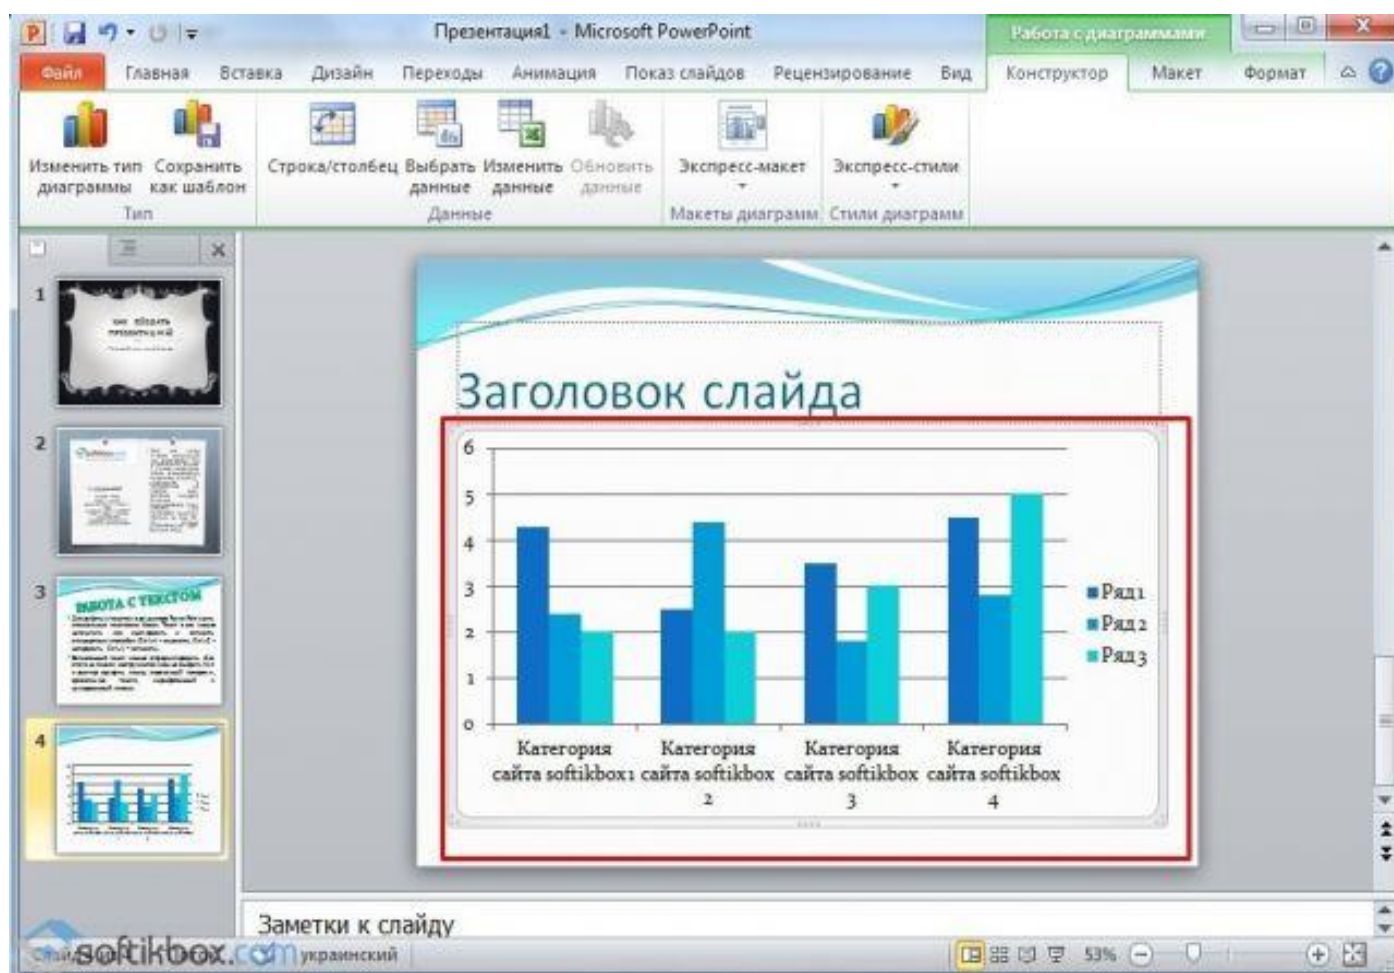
Презентация1 - Microsoft PowerPoint

Работа с диаграммами

Файл Главная Вставка Дизайн Переходы Анимация Показ слайдов Рецензирование Вид Конструктор Макет Формат

Изменить тип диаграммы Сохранить как шаблон
Тип

Строка/столбец Выбрать данные Изменить данные Обновить данные
Данные

Экспресс-макет
Макеты диаграмм

Экспресс-стили
Стили диаграмм

1

2

3
РАБОТА С ТЕКСТОМ

4

Заголовок слайда

6
5
4
3
2
1
0

Категория сайта softikbox1 Категория сайта softikbox 2 Категория сайта softikbox 3 Категория сайта softikbox 4

Ряд1
Ряд2
Ряд3

Заметки к слайду

softikbox.com украинский

53%